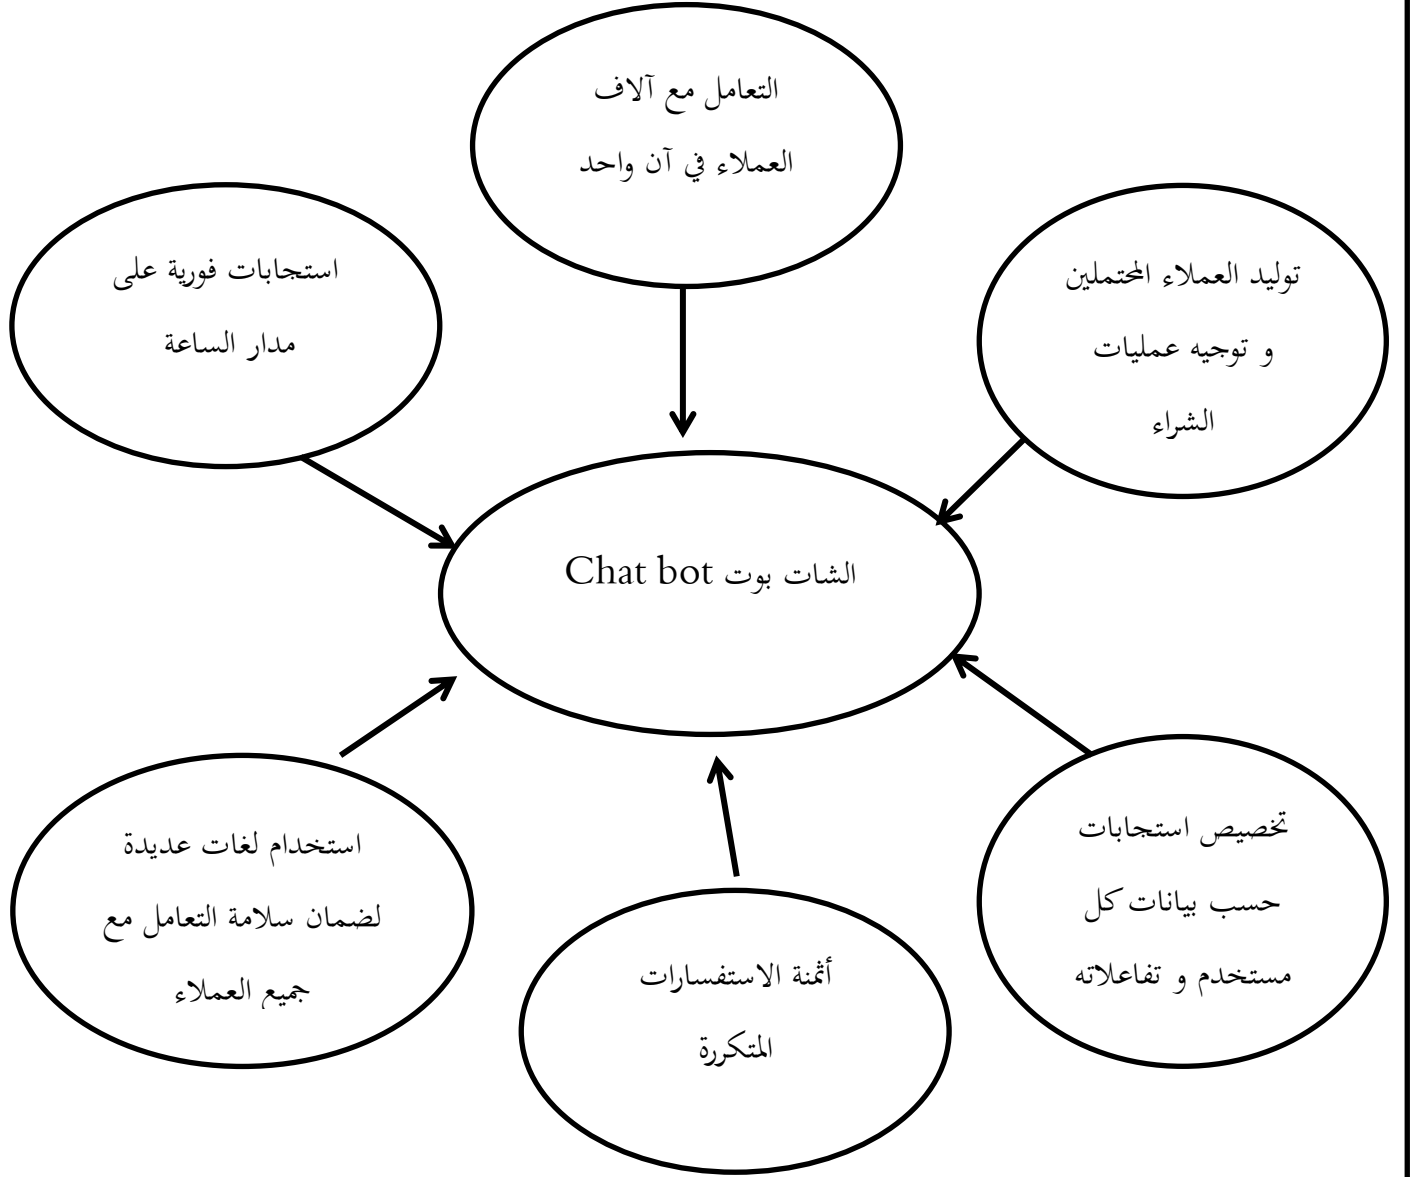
التعامل مع آلاف العملاء في آن واحد

استجابات فورية على مدار الساعة

توليد العملاء المحتملين و توجيه عمليات الشراء

الشات بوت Chat bot

استخدام لغات عديدة لضمان سلامة التعامل مع جميع العملاء

تخصيص استجابات حسب بيانات كل مستخدم و تفاعلاته

أتمتة الاستفسارات المتكررة